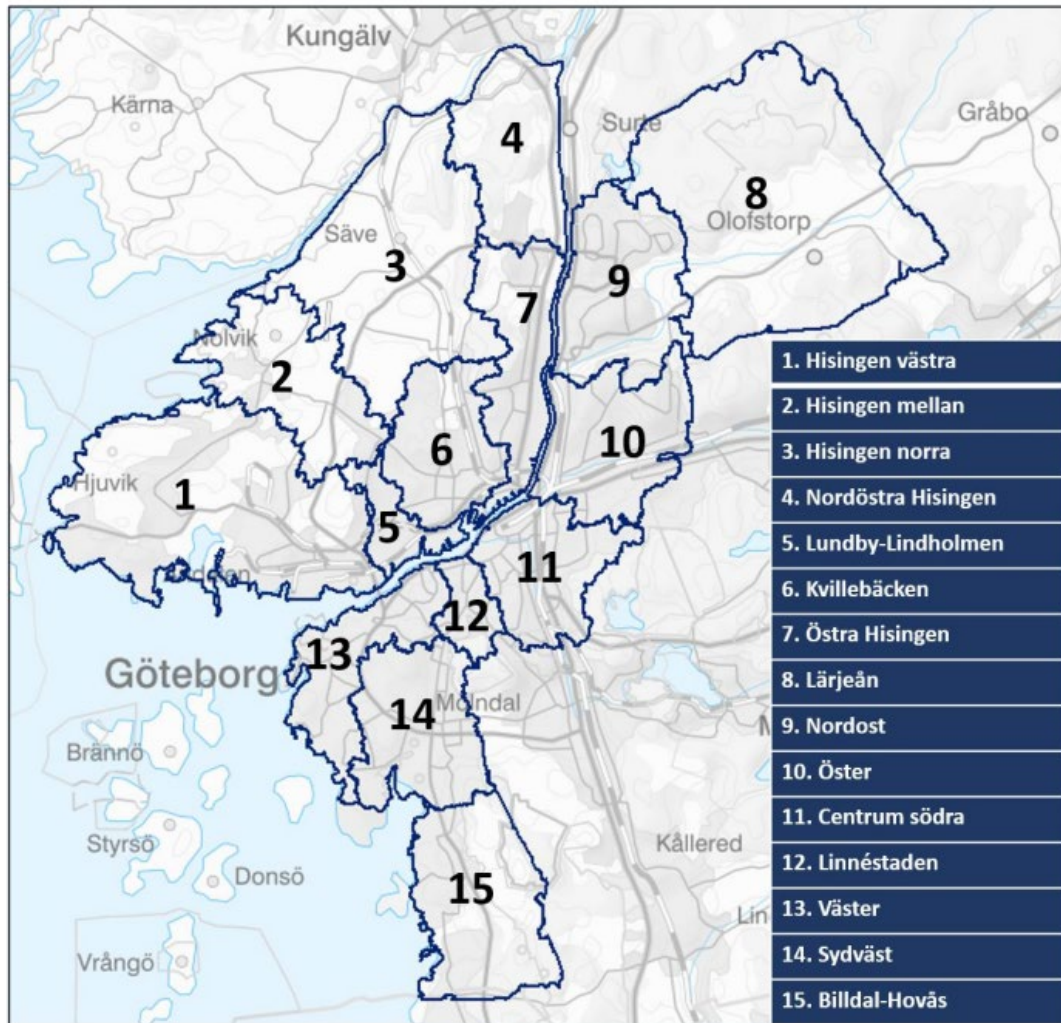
Kungälv
Kärna
Surte
Gråbo
4
8
Olofstorp
Säve
3
9
7
Nolvik
2
Hjuvik
1
6
10
5
11
12
13
Göteborg
14
Mölndal
Brännö
Styrsö
Donsö
Kållered
15
Vrångö
M
Lin

1. Hisingen västra
2. Hisingen mellan
3. Hisingen norra
4. Nordöstra Hisingen
5. Lundby-Lindholmen
6. Kvillebäcken
7. Östra Hisingen
8. Lärjeån
9. Nordost
10. Öster
11. Centrum södra
12. Linnéstaden
13. Väster
14. Sydväst
15. Billdal-Hovås